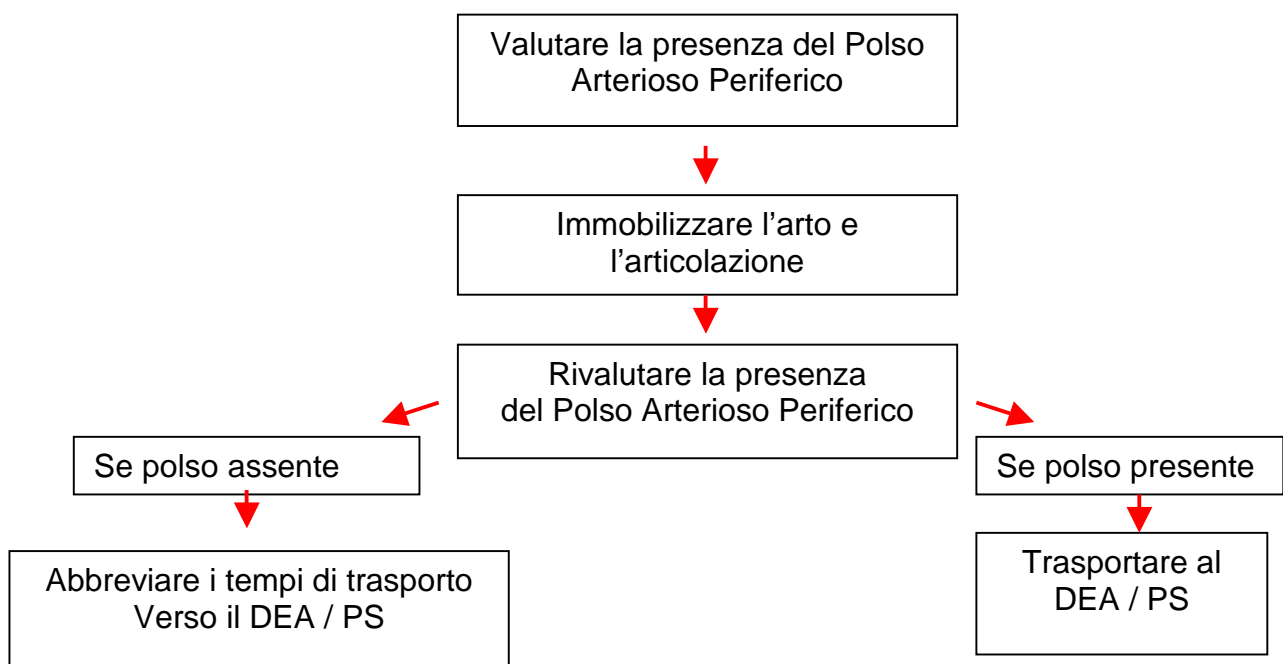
Valutare la presenza del Polso Arterioso Periferico

Immobilizzare l’arto e l’articolazione

Rivalutare la presenza del Polso Arterioso Periferico

Se polso assente

Abbreviare i tempi di trasporto Verso il DEA / PS

Se polso presente

Trasportare al DEA / PS